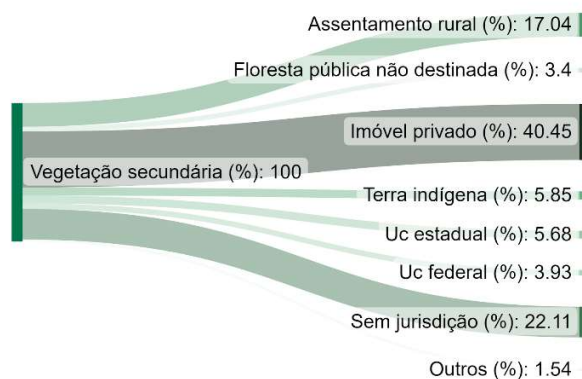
Vegetação secundária (%): 100

Assentamento rural (%): 17.04
Floresta pública não destinada (%): 3.4
Imóvel privado (%): 40.45
Terra indígena (%): 5.85
Uc estadual (%): 5.68
Uc federal (%): 3.93
Sem jurisdição (%): 22.11
Outros (%): 1.54